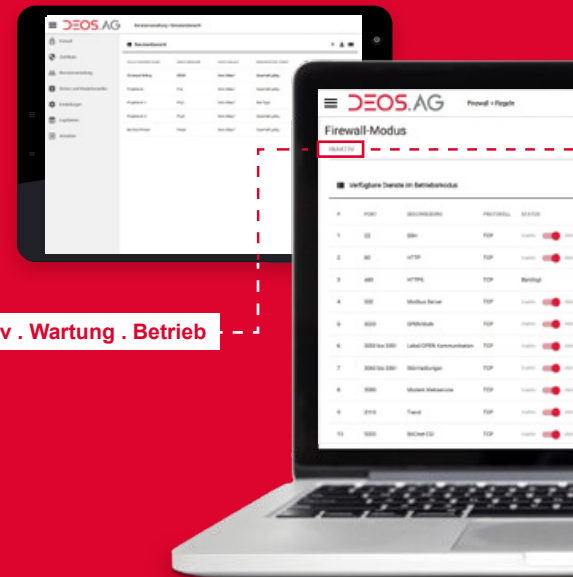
DEOS.AG

DEOS.AG Firewall > Regeln

Firewall-Modus

INAKTIV

Verfügbare Dienste im Betriebsmodus

| # | PORT | BESCHREIBUNG | PROTOKOLL | STATUS |
|---|---|---|---|---|
| 1 | 22 | SSH | TCP | |
| 2 | 80 | HTTP | TCP | |
| 3 | 443 | HTTPS | TCP | Benötigt |
| 4 | 502 | Modbus Server | TCP | |
| 5 | 5020 | OPEN Multi | TCP | |
| 6 | 5050 bis 5051 | Label OPEN Communication | TCP | |
| 7 | 5080 bis 5081 | Störmeldungen | TCP | |
| 8 | 5080 | Modem Webservice | TCP | |
| 9 | 3116 | Trend | TCP | |
| 10 | 5020 | BACnet CSI | TCP | |

v . Wartung . Betrieb